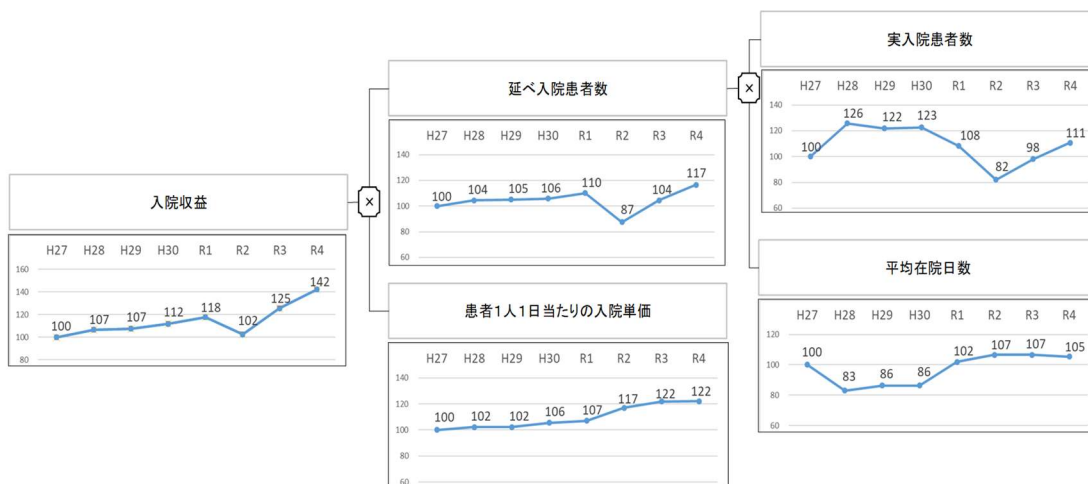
入院収益

| H27 | H28 | H29 | H30 | R1 | R2 | R3 | R4 |
|---|---|---|---|---|---|---|---|
| 100 | 107 | 107 | 112 | 118 | 102 | 125 | 142 |

160
140
120
100
80

×

延べ入院患者数

| H27 | H28 | H29 | H30 | R1 | R2 | R3 | R4 |
|---|---|---|---|---|---|---|---|
| 100 | 104 | 105 | 106 | 110 | 87 | 104 | 117 |

140
120
100
80
60

患者1人1日当たりの入院単価

| H27 | H28 | H29 | H30 | R1 | R2 | R3 | R4 |
|---|---|---|---|---|---|---|---|
| 100 | 102 | 102 | 106 | 107 | 117 | 122 | 122 |

140
120
100
80
60

×

実入院患者数

| H27 | H28 | H29 | H30 | R1 | R2 | R3 | R4 |
|---|---|---|---|---|---|---|---|
| 100 | 126 | 122 | 123 | 108 | 82 | 98 | 111 |

140
120
100
80
60

平均在院日数

| H27 | H28 | H29 | H30 | R1 | R2 | R3 | R4 |
|---|---|---|---|---|---|---|---|
| 100 | 83 | 86 | 86 | 102 | 107 | 107 | 105 |

120
100
80
60